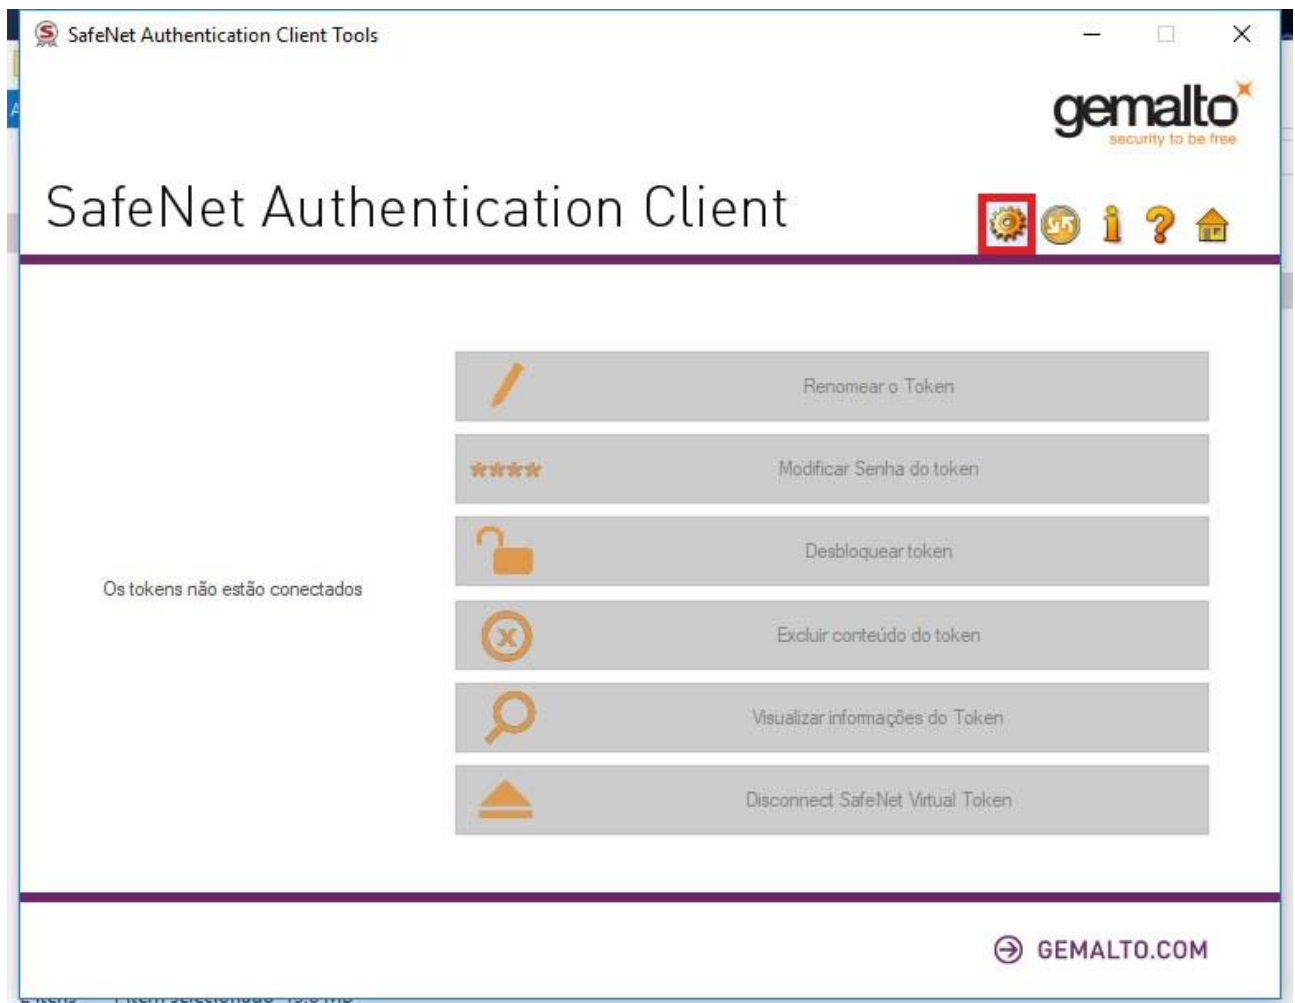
SafeNet Authentication Client Tools

gemalto
security to be free

SafeNet Authentication Client

Os tokens não estão conectados

Renomear o Token

Modificar Senha do token

Desbloquear token

Excluir conteúdo do token

Visualizar informações do Token

Disconnect SafeNet Virtual Token

GEMALTO.COM